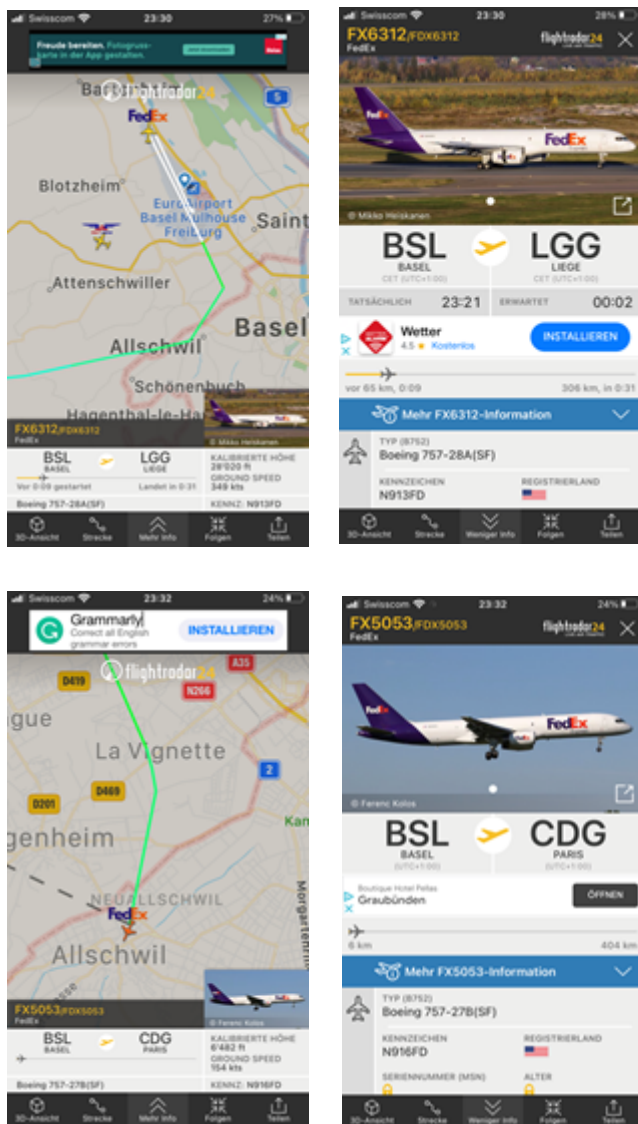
Swisscom 23:30 27%

Freude bereiten. Fotogrusskarte in der App gestalten.

flightradar24

FedEx

Blotzheim

EuroAirport Basel Mulhouse Freiburg

Saint

Attenschwiller

Basel

Allschwil

Schönenbuch

Hagenthal-le-Ha

FX6312/FDX6312
FedEx

© Mikko Heiskanen

BSL BASEL

LGG LIEGE

Vor 0:09 gestartet

Landet in 0:31

KALIBRIERTE HÖHE 28'020 ft

GROUND SPEED 349 kts

Boeing 757-28A(SF)

KENNZ: N913FD

3D-Ansicht Strecke Mehr Info Folgen Teilen

Swisscom 23:30 28%

FX6312/FDX6312
FedEx

flightradar24

© Mikko Heiskanen

BSL BASEL CET (UTC+1:00)

LGG LIEGE CET (UTC+1:00)

TATSÄCHLICH 23:21

ERWARTET 00:02

Wetter 4.5 ★ Kostenlos

INSTALLIEREN

vor 65 km, 0:09

306 km, in 0:31

Mehr FX6312-Information

TYP (B752)
Boeing 757-28A(SF)

KENNZEICHEN
N913FD

REGISTRIERLAND

3D-Ansicht Strecke Weniger Info Folgen Teilen

Swisscom 23:32 24%

Grammarly
Correct all English grammar errors

INSTALLIEREN

flightradar24

D419 A35 N266

gue

La Vignette

2

D201 D469

genheim

Kan

NEUALLSCHWIL

Allschwil

Morgartenring

FX5053/FDX5053
FedEx

© Ferenc Kolos

BSL BASEL

CDG PARIS

KALIBRIERTE HÖHE 6'482 ft

GROUND SPEED 154 kts

Boeing 757-27B(SF)

KENNZ: N916FD

3D-Ansicht Strecke Mehr Info Folgen Teilen

Swisscom 23:32 24%

FX5053/FDX5053
FedEx

flightradar24

© Ferenc Kolos

BSL BASEL (UTC+1:00)

CDG PARIS (UTC+1:00)

Boutique Hotel Fellas
Graubünden

ÖFFNEN

6 km

404 km

Mehr FX5053-Information

TYP (B752)
Boeing 757-27B(SF)

KENNZEICHEN
N916FD

REGISTRIERLAND

SERIENNUMMER (MSN)

ALTER

3D-Ansicht Strecke Weniger Info Folgen Teilen